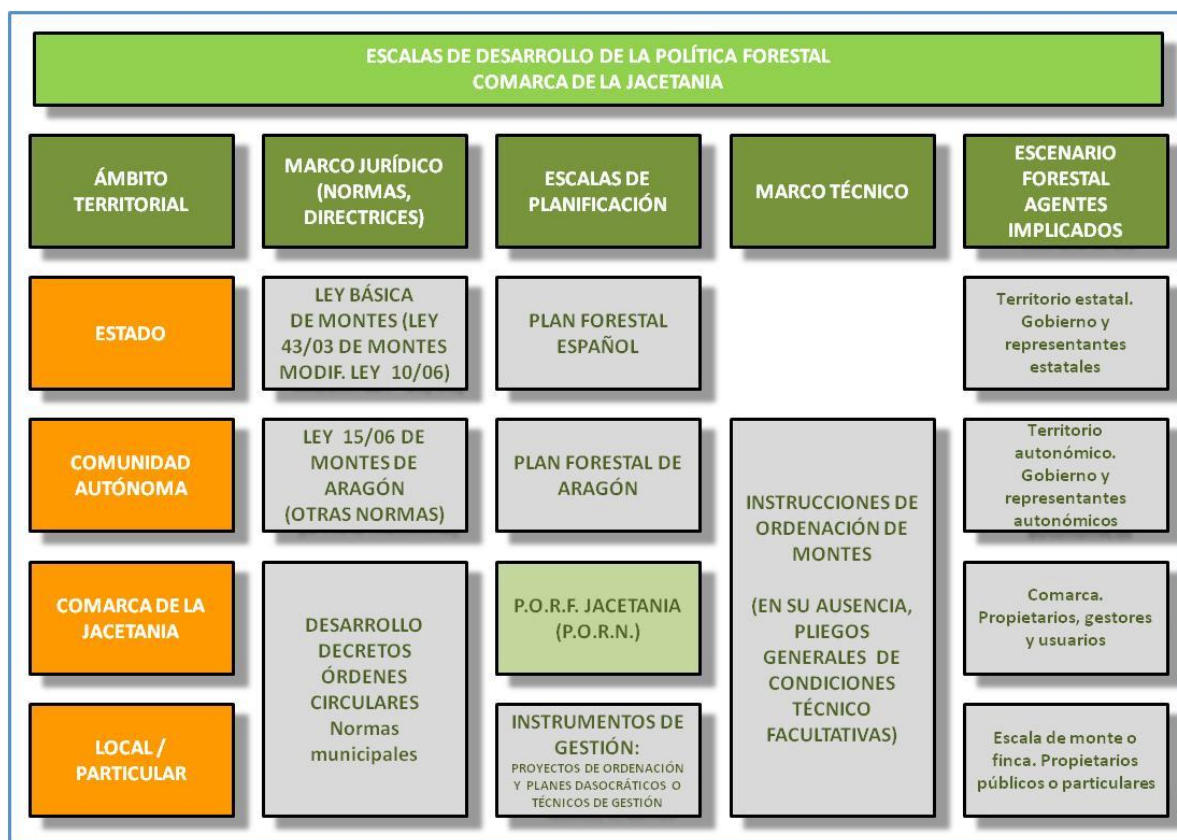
ESCALAS DE DESARROLLO DE LA POLÍTICA FORESTAL
COMARCA DE LA JACETANIA

| ÁMBITO TERRITORIAL | MARCO JURÍDICO (NORMAS, DIRECTRICES) | ESCALAS DE PLANIFICACIÓN | MARCO TÉCNICO | ESCENARIO FORESTAL AGENTES IMPLICADOS |
|---|---|---|---|---|
| ESTADO | LEY BÁSICA DE MONTES (LEY 43/03 DE MONTES MODIF. LEY 10/06) | PLAN FORESTAL ESPAÑOL | | Territorio estatal. Gobierno y representantes estatales |
| COMUNIDAD AUTÓNOMA | LEY 15/06 DE MONTES DE ARAGÓN (OTRAS NORMAS) | PLAN FORESTAL DE ARAGÓN | INSTRUCCIONES DE ORDENACIÓN DE MONTES (EN SU AUSENCIA, PLIEGOS GENERALES DE CONDICIONES TÉCNICO FACULTATIVAS) | Territorio autonómico. Gobierno y representantes autonómicos |
| COMARCA DE LA JACETANIA | DESARROLLO DECRETOS ÓRDENES CIRCULARES Normas municipales | P.O.R.F. JACETANIA (P.O.R.N.) | | Comarca. Propietarios, gestores y usuarios |
| LOCAL / PARTICULAR | | INSTRUMENTOS DE GESTIÓN: PROYECTOS DE ORDENACIÓN Y PLANES DASOCRÁTICOS O TÉCNICOS DE GESTIÓN | | Escala de monte o finca. Propietarios públicos o particulares |